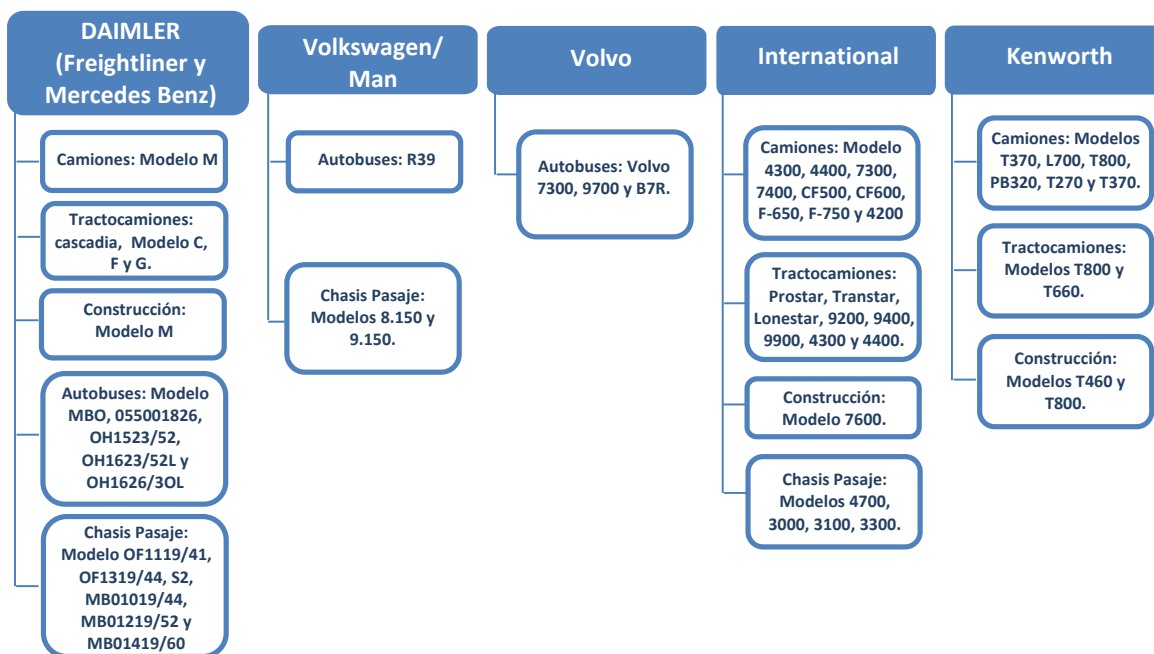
DAIMLER (Freightliner y Mercedes Benz)

Camiones: Modelo M

Tractocamiones: cascadia, Modelo C, F y G.

Construcción: Modelo M

Autobuses: Modelo MBO, 055001826, OH1523/52, OH1623/52L y OH1626/3OL

Chasis Pasaje: Modelo OF1119/41, OF1319/44, S2, MB01019/44, MB01219/52 y MB01419/60

Volkswagen/ Man

Autobuses: R39

Chasis Pasaje: Modelos 8.150 y 9.150.

Volvo

Autobuses: Volvo 7300, 9700 y B7R.

International

Camiones: Modelo 4300, 4400, 7300, 7400, CF500, CF600, F-650, F-750 y 4200

Tractocamiones: Prostar, Transtar, Lonestar, 9200, 9400, 9900, 4300 y 4400.

Construcción: Modelo 7600.

Chasis Pasaje: Modelos 4700, 3000, 3100, 3300.

Kenworth

Camiones: Modelos T370, L700, T800, PB320, T270 y T370.

Tractocamiones: Modelos T800 y T660.

Construcción: Modelos T460 y T800.